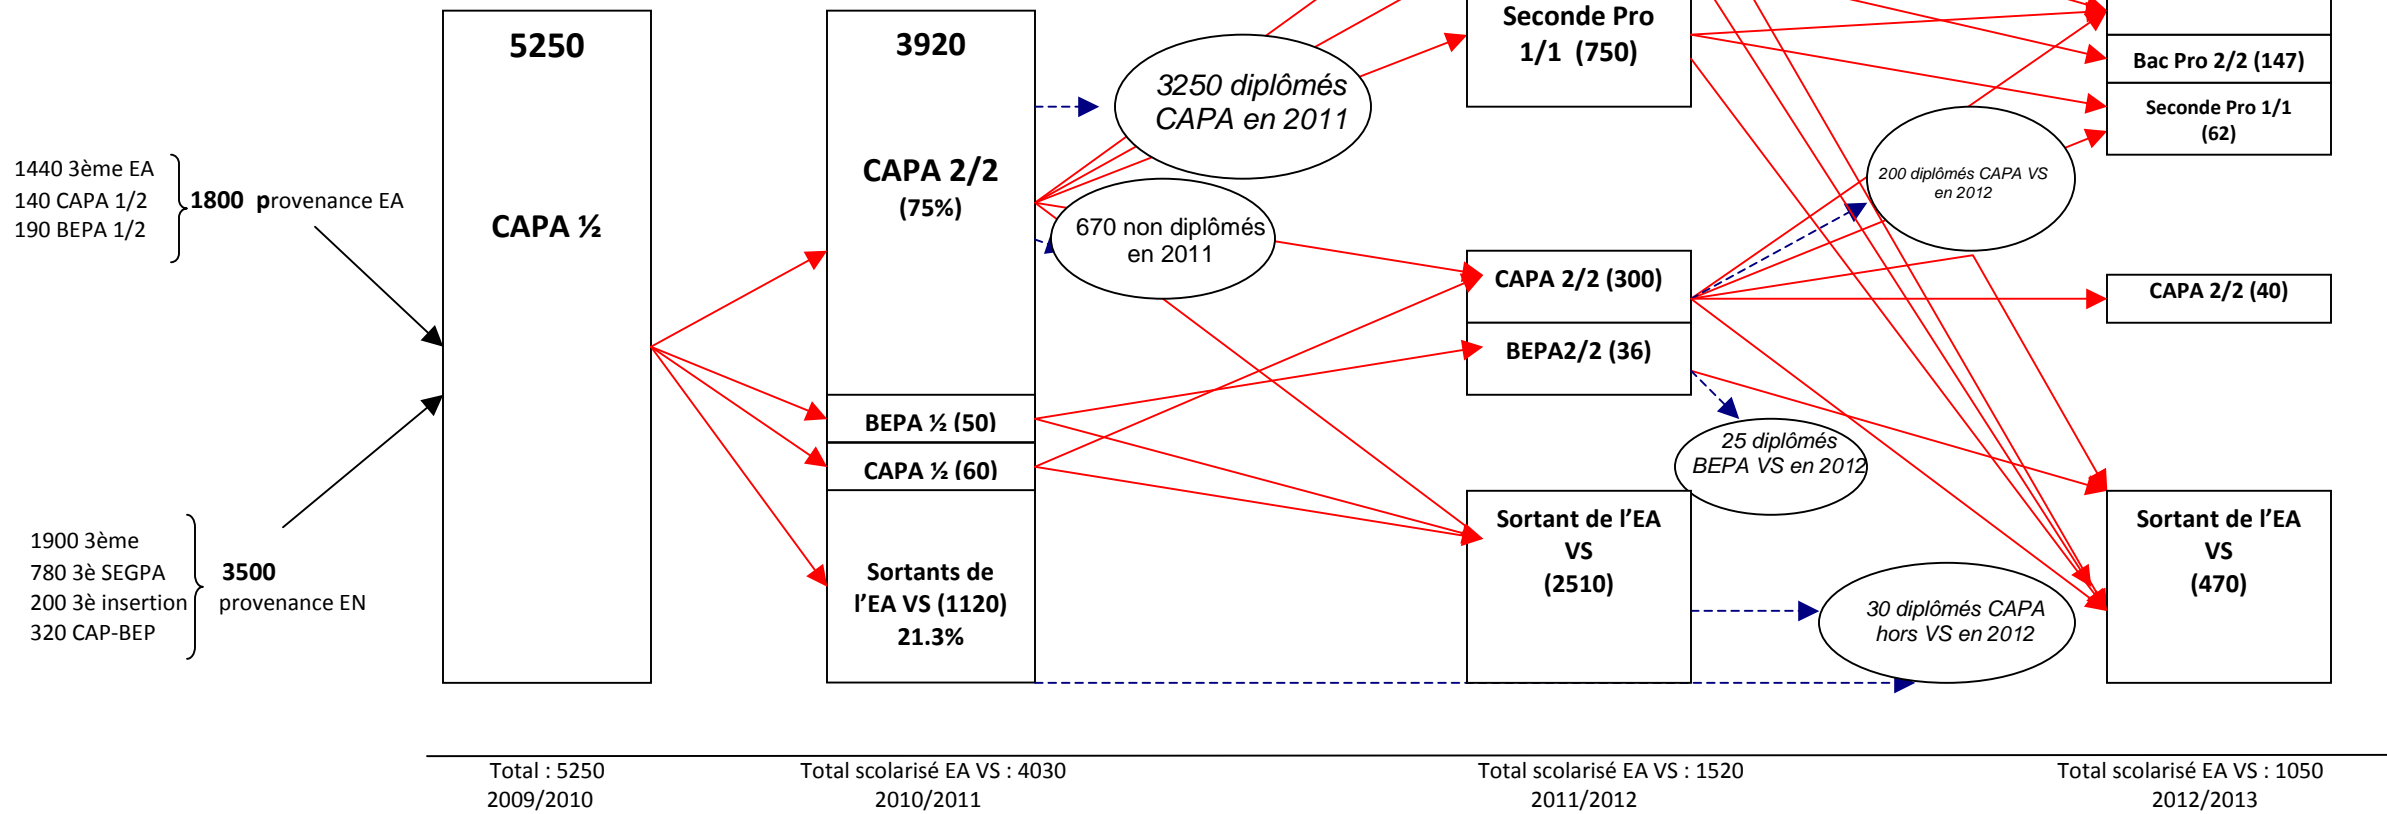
1440 3ème EA
140 CAPA 1/2
190 BEPA 1/2

1800 provenance EA

1900 3ème
780 3è SEGPA
200 3è insertion
320 CAP-BEP

3500
provenance EN

5250

CAPA ½

3920

CAPA 2/2
(75%)

BEPA ½ (50)

CAPA ½ (60)

Sortants de l'EA VS (1120)
21.3%

3250 diplômés CAPA en 2011

670 non diplômés en 2011

Seconde Pro
1/1 (750)

CAPA 2/2 (300)

BEPA2/2 (36)

25 diplômés BEPA VS en 2012

Sortant de l'EA VS
(2510)

30 diplômés CAPA hors VS en 2012

200 diplômés CAPA VS en 2012

Bac Pro 2/2 (147)

Seconde Pro 1/1
(62)

CAPA 2/2 (40)

Sortant de l'EA VS
(470)

Total : 5250
2009/2010

Total scolarisé EA VS : 4030
2010/2011

Total scolarisé EA VS : 1520
2011/2012

Total scolarisé EA VS : 1050
2012/2013